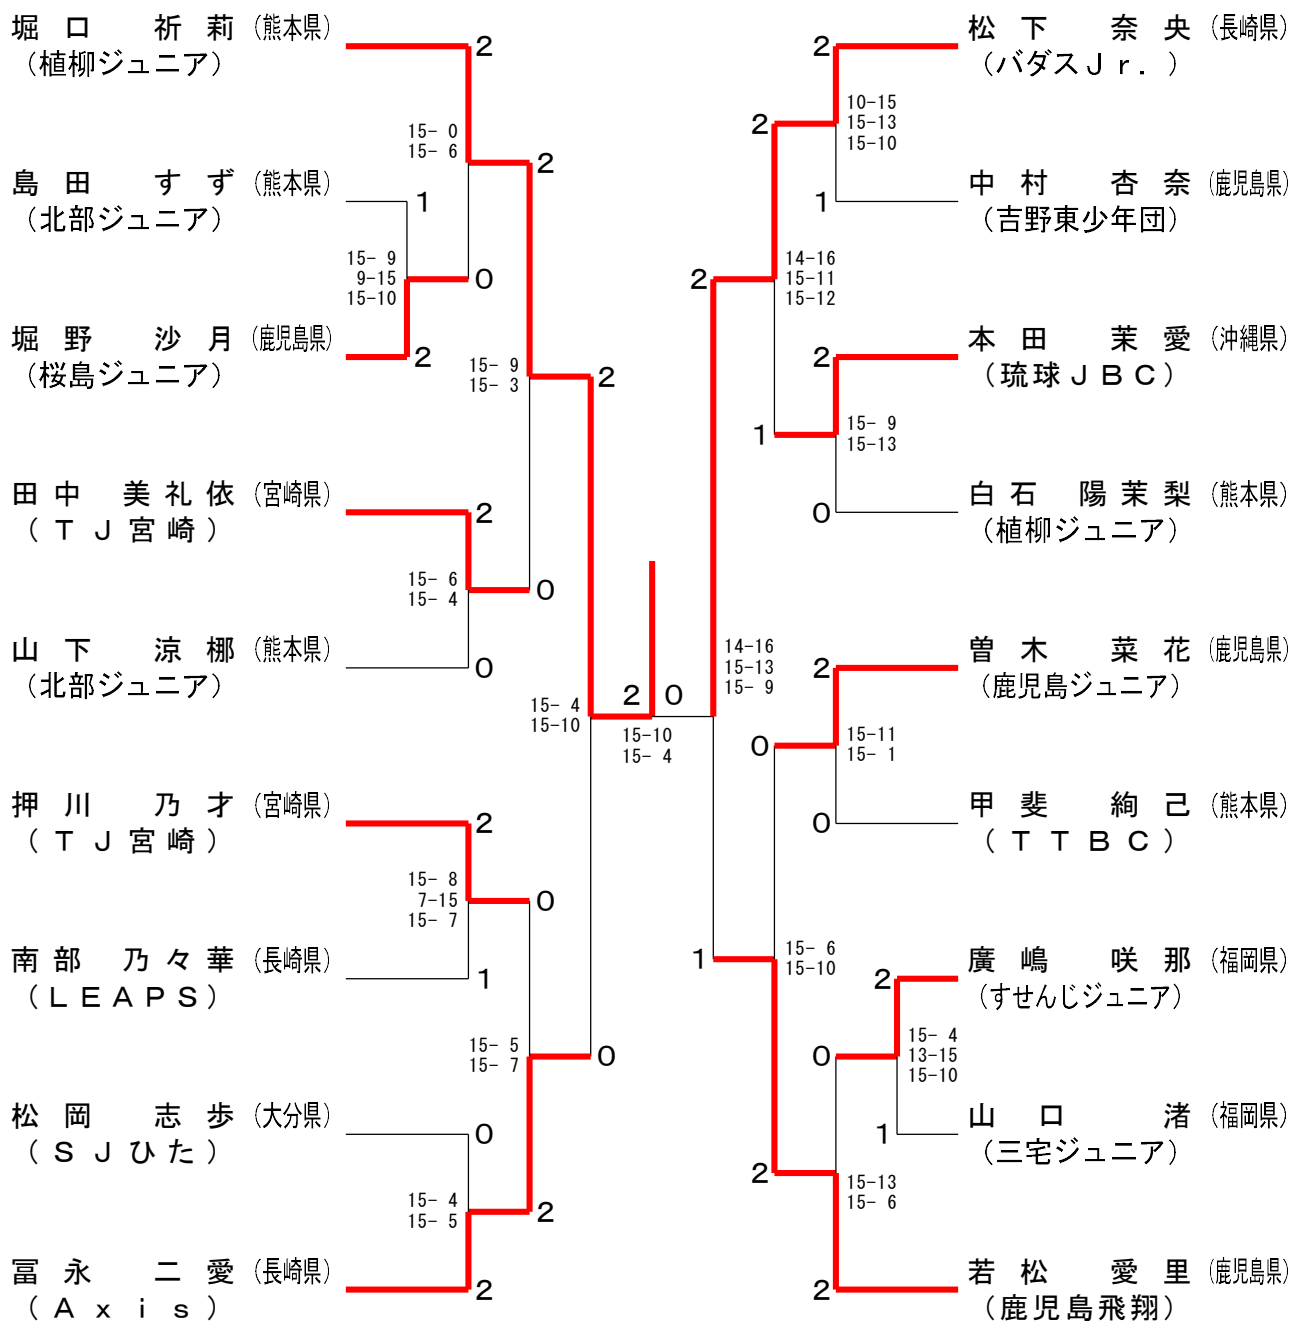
堀口　祈莉（熊本県）
（植柳ジュニア）

島田　すず（熊本県）
（北部ジュニア）

堀野　沙月（鹿児島県）
（桜島ジュニア）

田中　美礼依（宮崎県）
（ＴＪ宮崎）

山下　涼梛（熊本県）
（北部ジュニア）

押川　乃才（宮崎県）
（ＴＪ宮崎）

南部　乃々華（長崎県）
（ＬＥＡＰＳ）

松岡　志歩（大分県）
（ＳＪひた）

冨永　二愛（長崎県）
（Ａｘｉｓ）

松下　奈央（長崎県）
（バダスＪｒ．）

中村　杏奈（鹿児島県）
（吉野東少年団）

本田　茉愛（沖縄県）
（琉球ＪＢＣ）

白石　陽茉梨（熊本県）
（植柳ジュニア）

曽木　菜花（鹿児島県）
（鹿児島ジュニア）

甲斐　絢己（熊本県）
（ＴＴＢＣ）

廣嶋　咲那（福岡県）
（すせんじジュニア）

山口　渚（福岡県）
（三宅ジュニア）

若松　愛里（鹿児島県）
（鹿児島飛翔）

2
15- 0
15- 6
2
1
15- 9
9-15
15-10
0
2
15- 9
15- 3
2
2
15- 6
15- 4
0
0
15- 4
15-10
2
0
15-10
15- 4
2
15- 8
7-15
15- 7
0
1
15- 5
15- 7
0
0
15- 4
15- 5
2
2

2
10-15
15-13
15-10
2
1
14-16
15-11
15-12
2
2
15- 9
15-13
1
0
14-16
15-13
15- 9
2
15-11
15- 1
0
0
15- 6
15-10
1
2
15- 4
13-15
15-10
0
1
15-13
15- 6
2
2